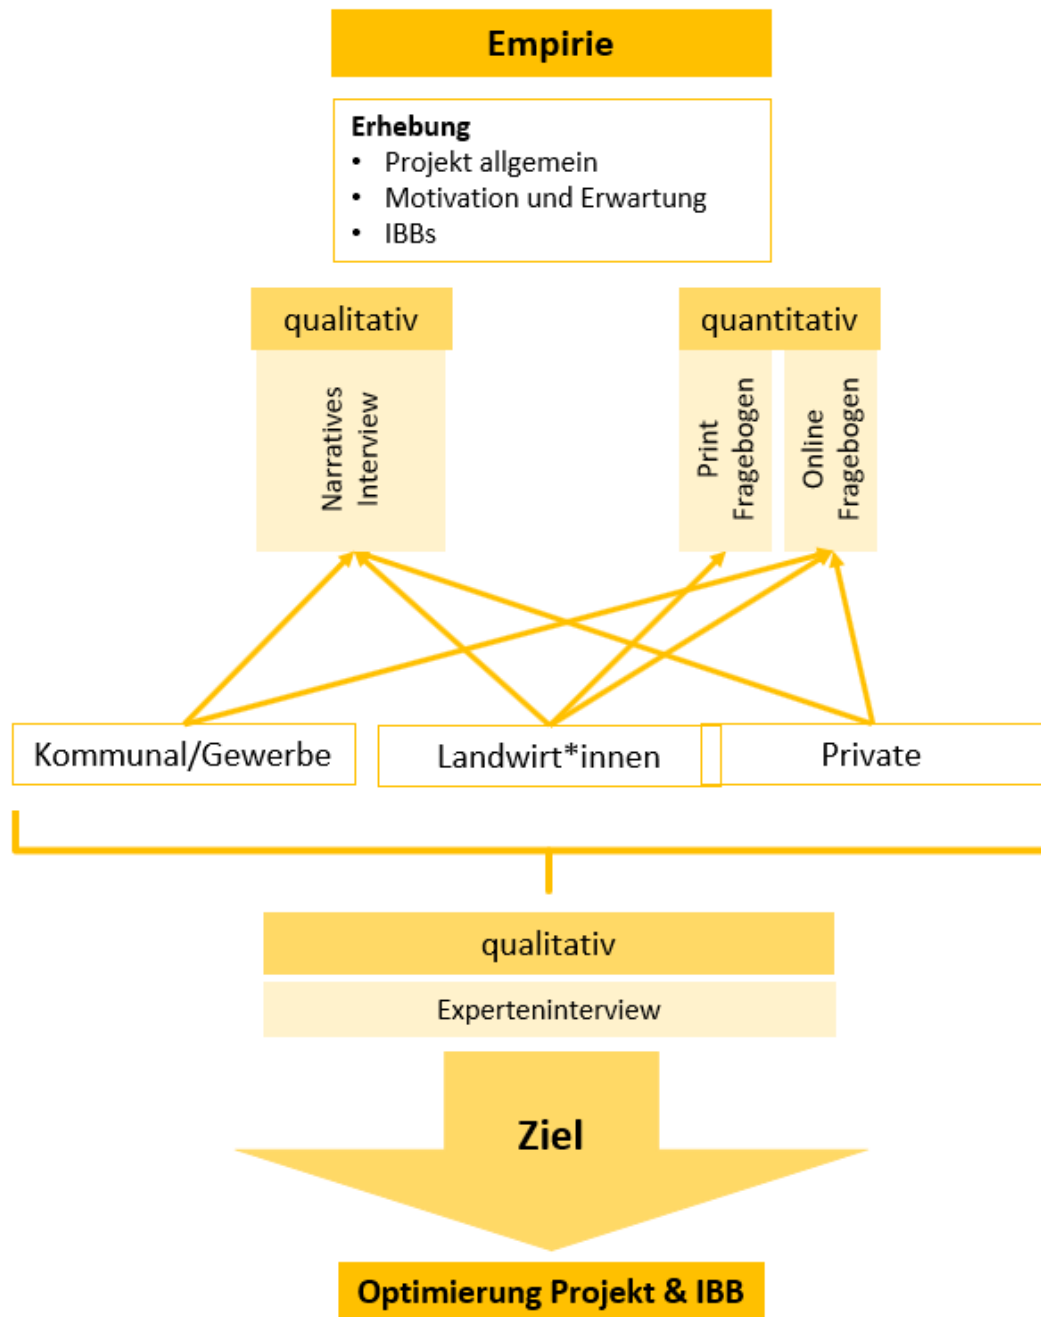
Empirie

Erhebung
• Projekt allgemein
• Motivation und Erwartung
• IBBs

qualitativ

Narratives Interview

quantitativ

Print Fragebogen

Online Fragebogen

Kommunal/Gewerbe

Landwirt*innen

Private

qualitativ

Experteninterview

Ziel

Optimierung Projekt & IBB